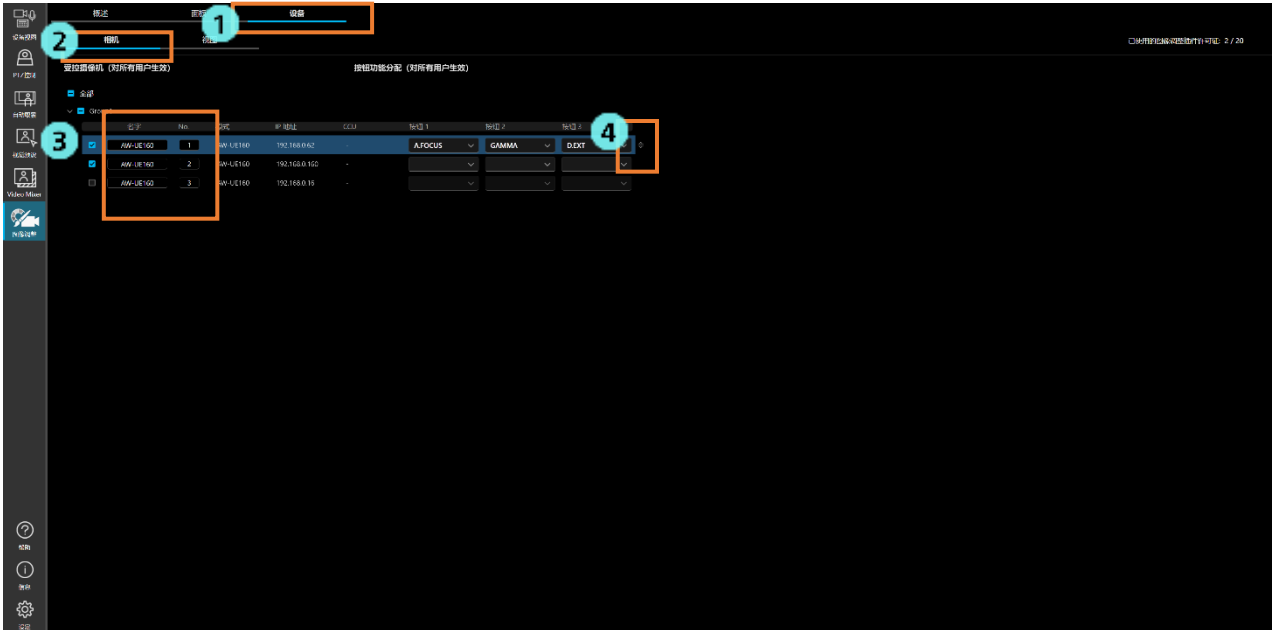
设备控制

PT/云台

自动跟踪

视频跟踪

Video Mixer

拍摄控制

概述 画面 ① 设备

② 相机 视图

☐使用按钮调整动作 可选: 2 / 20

受控摄像机（对所有用户生效）

按钮功能分配（对所有用户生效）

全部

Group

③

| | 名字 | No. | 型式 | IP 地址 | CCU | 按钮 1 | 按钮 2 | 按钮 3 | ④ |
|---|---|---|---|---|---|---|---|---|---|
| ☑ | AW-UE160 | 1 | AW-UE160 | 192.168.0.62 | - | A.FOCUS | GAMMA | D.EXT | 0 |
| ☑ | AW-UE160 | 2 | AW-UE160 | 192.168.0.160 | - | | | | |
| ☐ | AW-UE160 | 3 | AW-UE160 | 192.168.0.16 | - | | | | |

帮助

信息

设置